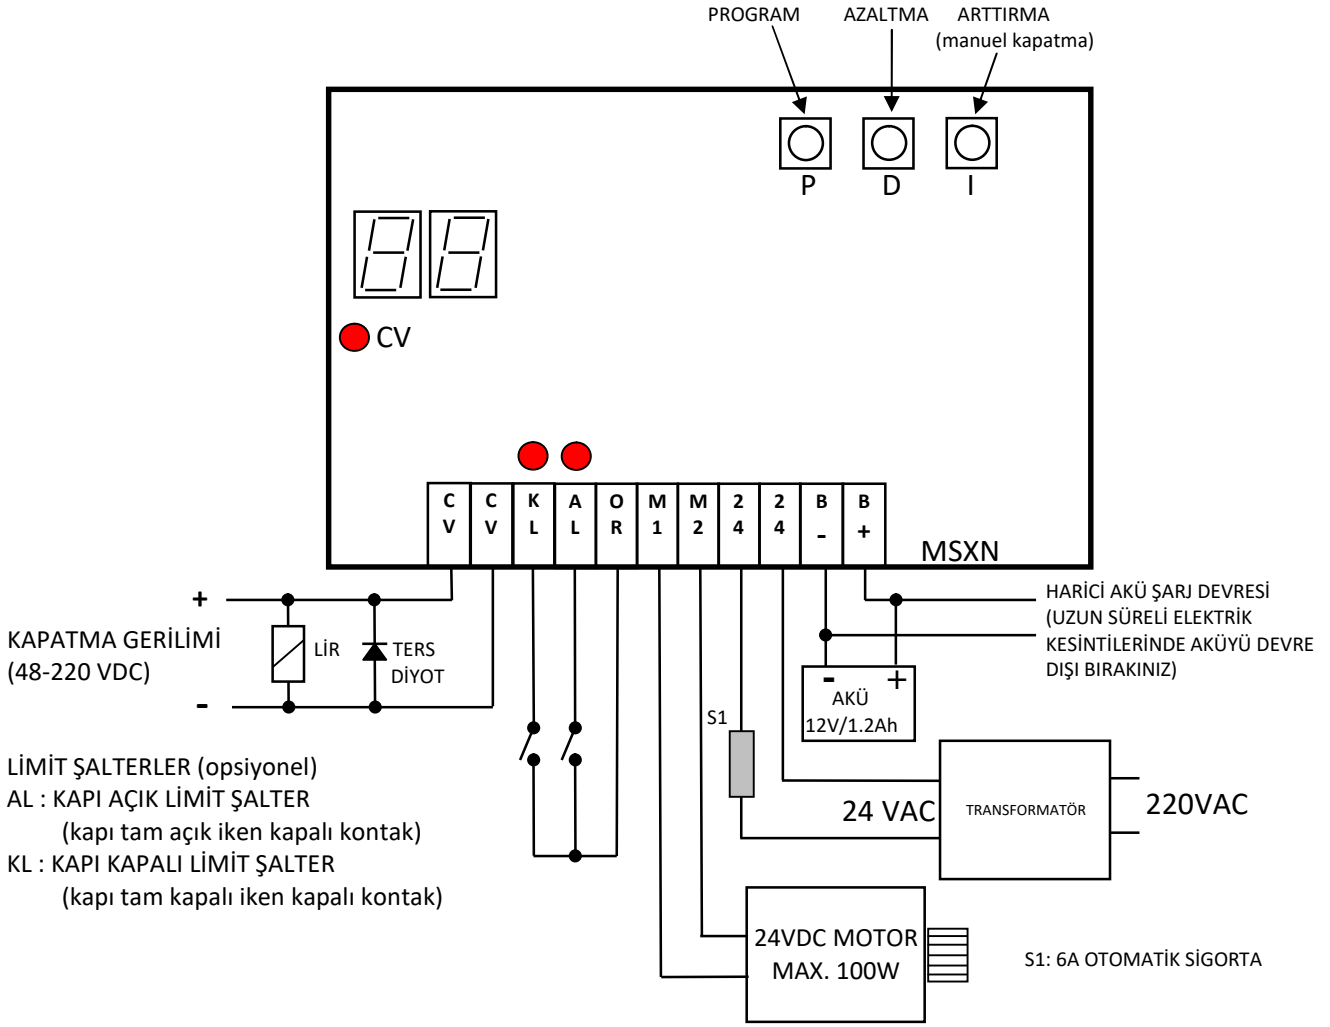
PROGRAM AZALTMA ARTTIRMA
(manuel kapatma)

P D I

CV

| C V | C V | K L | A L | O R | M 1 | M 2 | 2 4 | 2 4 | B - | B + |
|---|---|---|---|---|---|---|---|---|---|---|

MSXN

+
KAPATMA GERİLİMİ
(48-220 VDC)
-

LİR
TERS DİYOT

HARİCİ AKÜ ŞARJ DEVRESİ
(UZUN SÜRELİ ELEKTRİK KESİNTİLERİNDE AKÜYÜ DEVRE DIŞI BIRAKINIZ)

- +
AKÜ
12V/1.2Ah

S1

LİMİT ŞALTERLER (opsiyonel)
AL : KAPI AÇIK LİMİT ŞALTER
(kapı tam açık iken kapalı kontak)
KL : KAPI KAPALI LİMİT ŞALTER
(kapı tam kapalı iken kapalı kontak)

24 VAC
TRANSFORMATÖR
220VAC

24VDC MOTOR
MAX. 100W

S1: 6A OTOMATİK SİGORTA